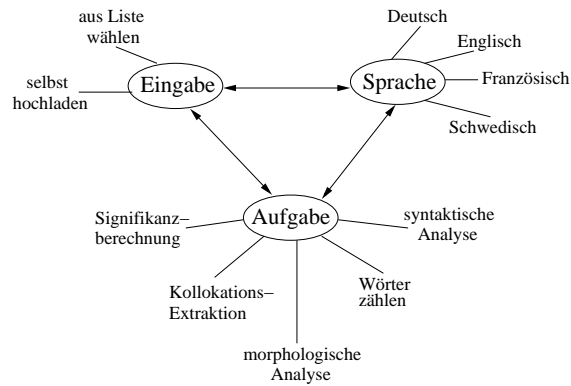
aus Liste wählen

selbst hochladen

Eingabe

Sprache

Deutsch

Englisch

Französisch

Schwedisch

Aufgabe

Signifikanz–berechnung

syntaktische Analyse

Kollokations–Extraktion

Wörter zählen

morphologische Analyse